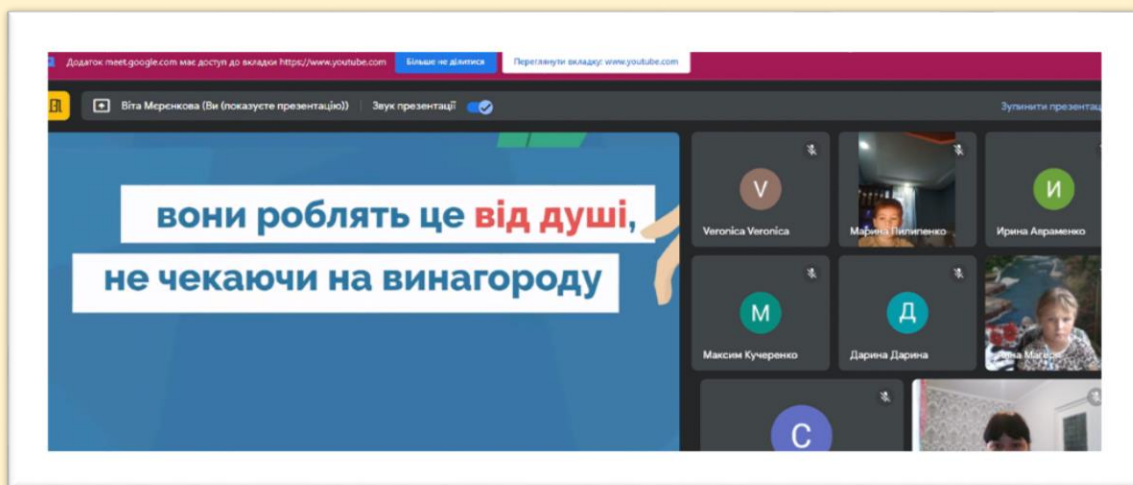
Додаток meet.google.com має доступ до вкладки https://www.youtube.com Більше не ділитися Переглянути вкладку: www.youtube.com

Віта Меренкова (Ви (показуєте презентацію)) Звук презентації

Зупинити презентац

вони роблять це від душі,

не чекаючи на винагороду

V
Veronica Veronica

Марина Пилипенко

И
Ирина Авраменко

М
Максим Кучеренко

Д
Дарина Дарина

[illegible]на Магер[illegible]

C